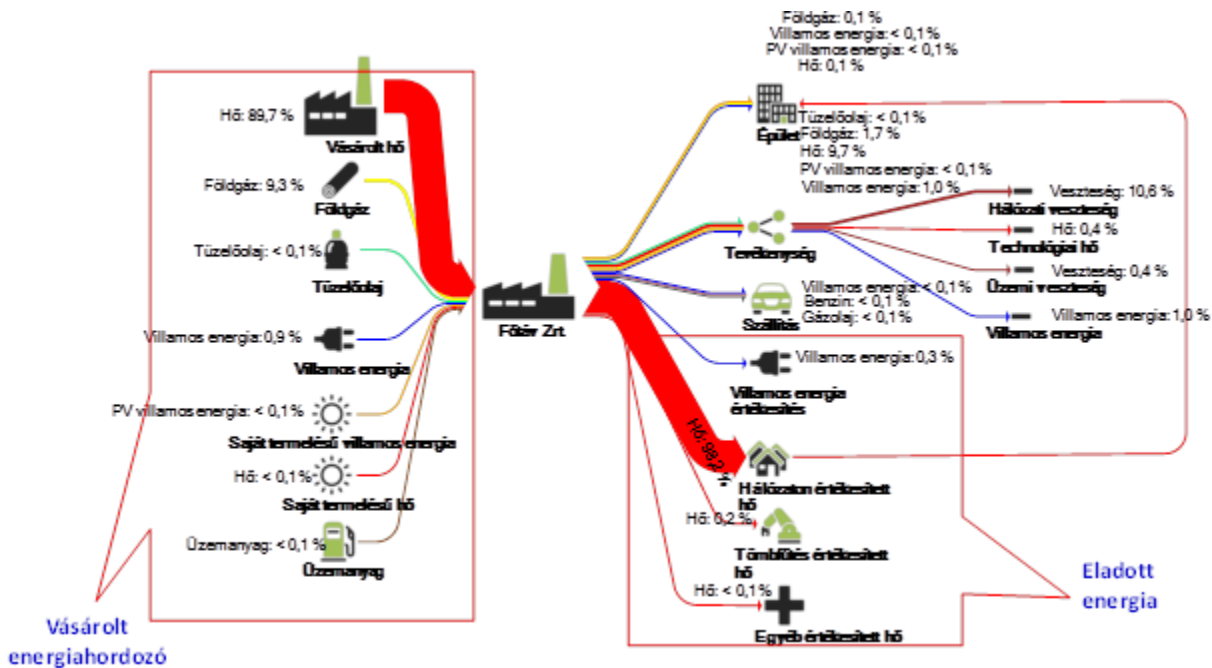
Hő: 89,7 %
Vásárolt hő
Földgáz: 9,3 %
Földgáz
Tüzelőolaj: < 0,1%
Tüzelőolaj
Villamos energia: 0,9 %
Villamos energia
PV villamos energia: < 0,1%
Saját termelésű villamos energia
Hő: < 0,1%
Saját termelésű hő
Üzemanyag: < 0,1%
Üzemanyag
Vásárolt energiahordozó

Főtáv Zrt.

Földgáz: 0,1 %
Villamos energia: < 0,1%
PV villamos energia: < 0,1%
Hő: 0,1 %
Épület
Tüzelőolaj: < 0,1%
Földgáz: 1,7 %
Hő: 9,7 %
PV villamos energia: < 0,1 %
Villamos energia: 1,0 %
Tevékenység
Veszteség: 10,6 %
Hálózati veszteség
Hő: 0,4 %
Technológiai hő
Veszteség: 0,4 %
Üzemi veszteség
Villamos energia: 1,0 %
Villamos energia
Villamos energia: < 0,1%
Benzin: < 0,1 %
Gázolaj: < 0,1%
Szállítás
Villamos energia: 0,3 %
Villamos energia értékesítés
Hő: 98,2 %
Hálózaton értékesített hő
Hő: 0,2 %
Tömbfűtés értékesített hő
Hő: < 0,1%
Egyéb értékesített hő
Eladott energia